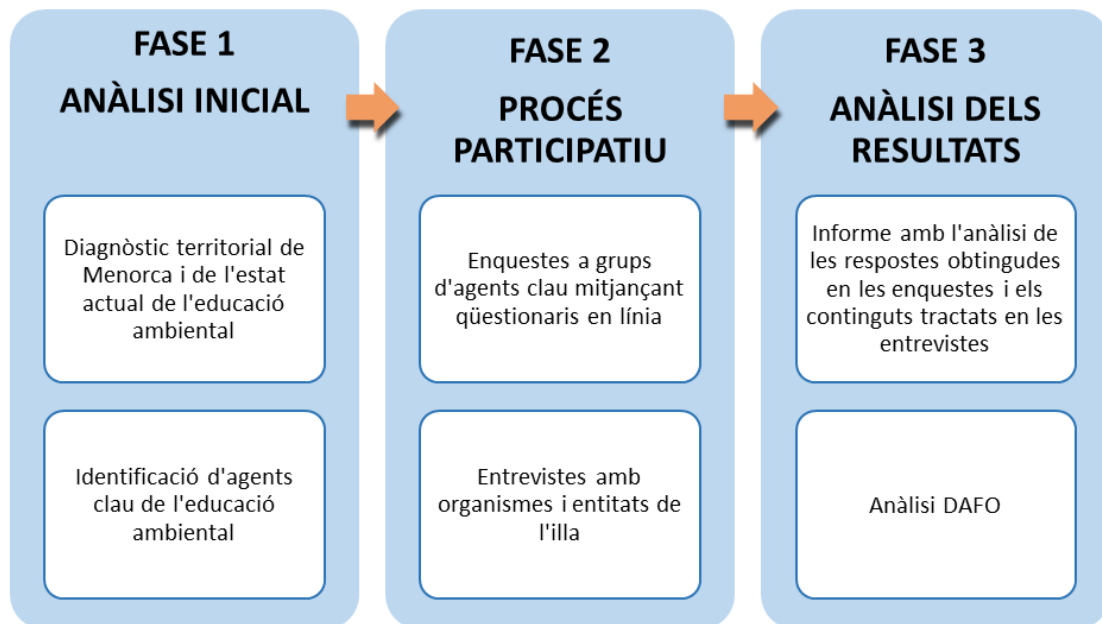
FASE 1
ANÀLISI INICIAL

Diagnòstic territorial de Menorca i de l'estat actual de l'educació ambiental

Identificació d'agents clau de l'educació ambiental

FASE 2
PROCÉS PARTICIPATIU

Enquestes a grups d'agents clau mitjançant qüestionaris en línia

Entrevistes amb organismes i entitats de l'illa

FASE 3
ANÀLISI DELS RESULTATS

Informe amb l'anàlisi de les respostes obtingudes en les enquestes i els continguts tractats en les entrevistes

Anàlisi DAFO